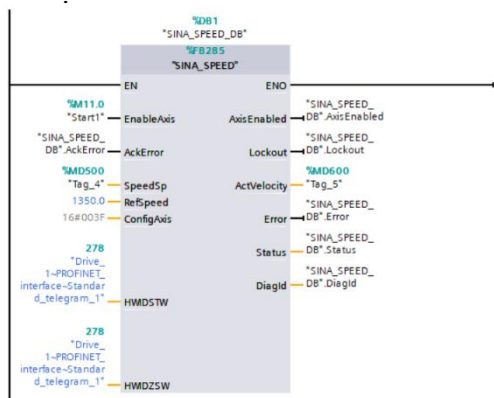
%DB1
"SINA_SPEED_DB"

%FB285
"SINA_SPEED"

EN
ENO

%M11.0
"Start1"
EnableAxis
AxisEnabled
"SINA_SPEED_DB".AxisEnabled

"SINA_SPEED_DB".AckError
AckError
Lockout
"SINA_SPEED_DB".Lockout

%MD500
"Tag_4"
SpeedSp
ActVelocity
%MD600
"Tag_5"

1350.0
RefSpeed

16#003F
ConfigAxis
Error
"SINA_SPEED_DB".Error

Status
"SINA_SPEED_DB".Status

278
"Drive_1~PROFINET_interface~Standard_telegram_1"
DiagId
"SINA_SPEED_DB".DiagId

HWIDSTW

278
"Drive_1~PROFINET_interface~Standard_telegram_1"
HWIDZSW